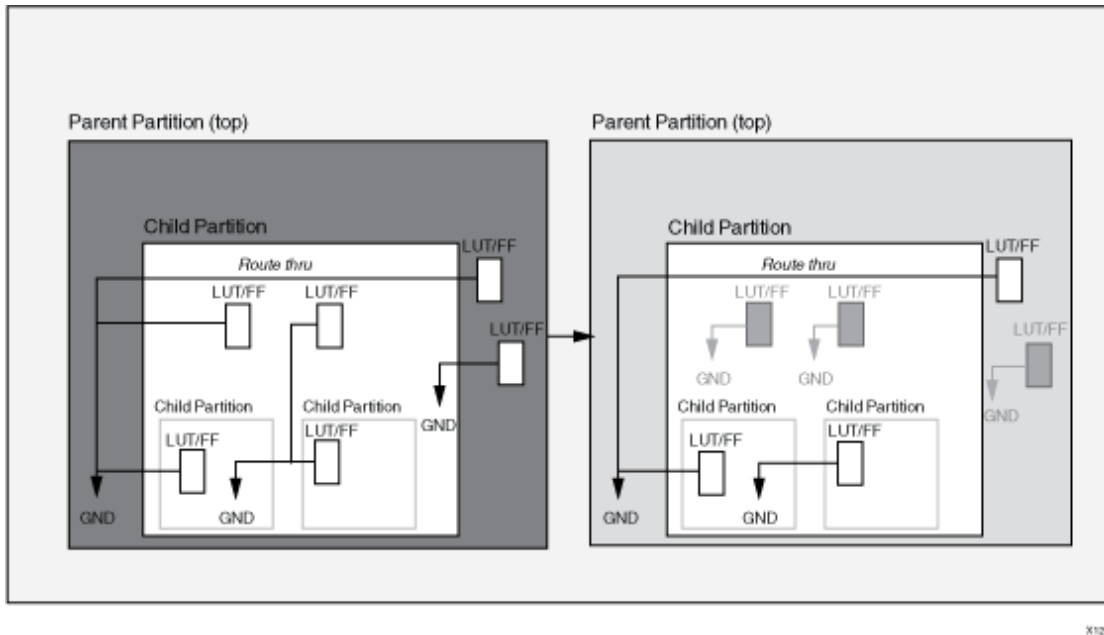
Parent Partition (top)

Child Partition

LUT/FF

Route thru

LUT/FF

LUT/FF

LUT/FF

Child Partition

LUT/FF

Child Partition

LUT/FF

GND

GND

GND

Parent Partition (top)

Child Partition

LUT/FF

Route thru

LUT/FF

LUT/FF

LUT/FF

GND

GND

GND

Child Partition

LUT/FF

Child Partition

LUT/FF

GND

GND

X12